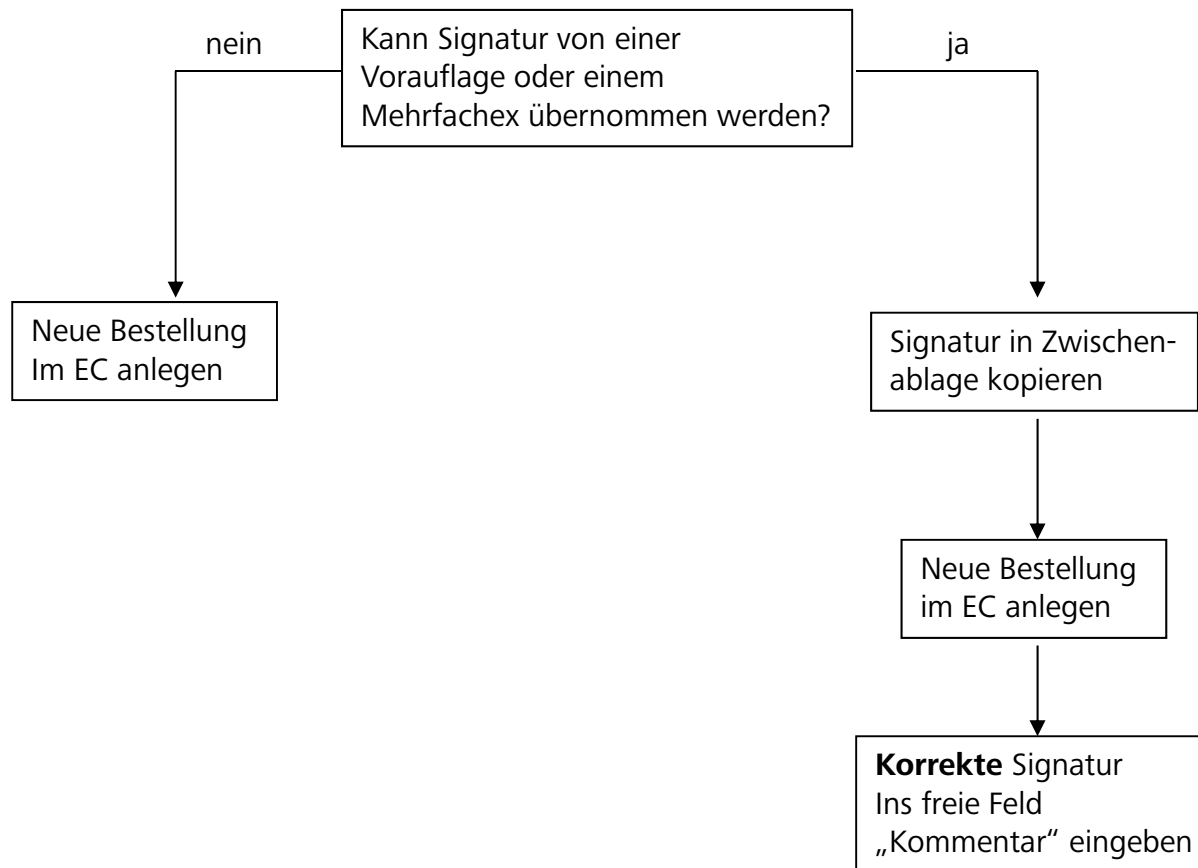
nein

Kann Signatur von einer Vorauflage oder einem Mehrfachex übernommen werden?

ja

Neue Bestellung Im EC anlegen

Signatur in Zwischenablage kopieren

Neue Bestellung im EC anlegen

**Korrekte** Signatur Ins freie Feld „Kommentar“ eingeben